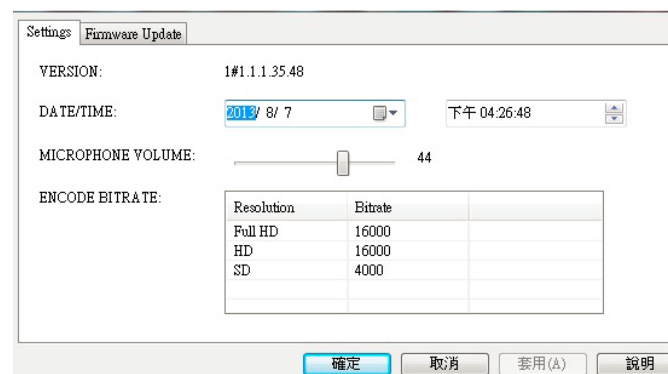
Settings | Firmware Update

VERSION: 1#1.1.1.35.48

DATE/TIME: 2013/ 8/ 7 下午 04:26:48

MICROPHONE VOLUME: 44

ENCODE BITRATE:

| Resolution | Bitrate |
|---|---|
| Full HD | 16000 |
| HD | 16000 |
| SD | 4000 |

確定 取消 套用(A) 說明